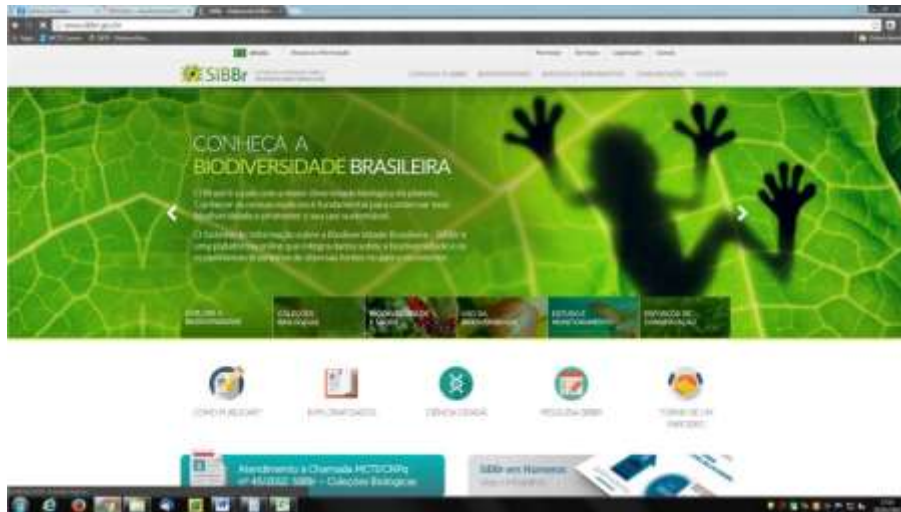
www.sibbr.gov.br

SiBBr

CONHEÇA A BIODIVERSIDADE BRASILEIRA

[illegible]

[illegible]

EXPLORE A BIODIVERSIDADE

COLEÇÕES BIOLÓGICAS

BIODIVERSIDADE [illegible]

USO DA BIODIVERSIDADE

ESTUDO E MONITORAMENTO

UNIDADES DE CONSERVAÇÃO

COMO PUBLICAR

EXPLORAR DADOS

CIÊNCIA CIDADÃ

PESQUISA SIBBR

TORNE-SE UM PARCEIRO

Atendimento à Chamada MCTI/CNPq nº 45/2012: SiBBr – Coleções Biológicas

SiBBr em Números